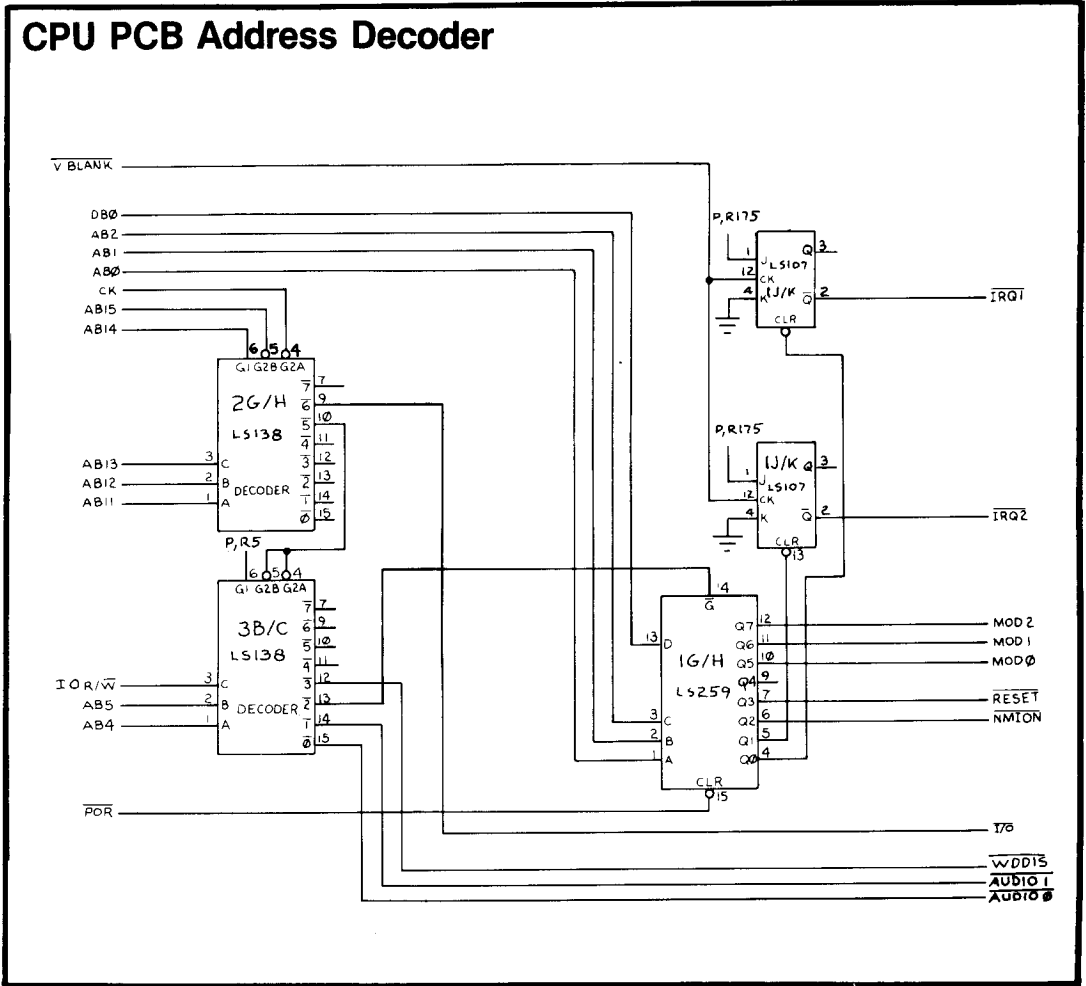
CPU PCB Address Decoder

$\overline{V\ BLANK}$

DBØ
AB2
AB1
ABØ
CK
AB15
AB14

P,R175
1 J LS107 Q 3
12 CK 1J/K
4 K $\overline{Q}$ 2
CLR
$\overline{IRQ1}$

6 5 4
G1 G2B G2A
2G/H
LS138
DECODER
$\overline{7}$ 7
$\overline{6}$ 9
$\overline{5}$ 10
$\overline{4}$ 11
$\overline{3}$ 12
$\overline{2}$ 13
$\overline{1}$ 14
$\overline{Ø}$ 15
AB13 3 C
AB12 2 B
AB11 1 A

P,R175
1 J 1J/K Q 3
LS107
12 CK
4 K $\overline{Q}$ 2
CLR 13
$\overline{IRQ2}$

P,R5
6 5 4
G1 G2B G2A
3B/C
LS138
DECODER
$\overline{7}$ 7
$\overline{6}$ 9
$\overline{5}$ 10
$\overline{4}$ 11
$\overline{3}$ 12
$\overline{2}$ 13
$\overline{1}$ 14
$\overline{Ø}$ 15
IOR/$\overline{W}$ 3 C
AB5 2 B
AB4 1 A

14
$\overline{G}$
13 D
1G/H
LS259
3 C
2 B
1 A
CLR 15
Q7 12
Q6 11
Q5 10
Q4 9
Q3 7
Q2 6
Q1 5
QØ 4

MOD 2
MOD 1
MODØ
$\overline{RESET}$
NMION

$\overline{POR}$

$\overline{I/O}$
$\overline{WDDIS}$
$\overline{AUDIO\ 1}$
$\overline{AUDIO\ Ø}$